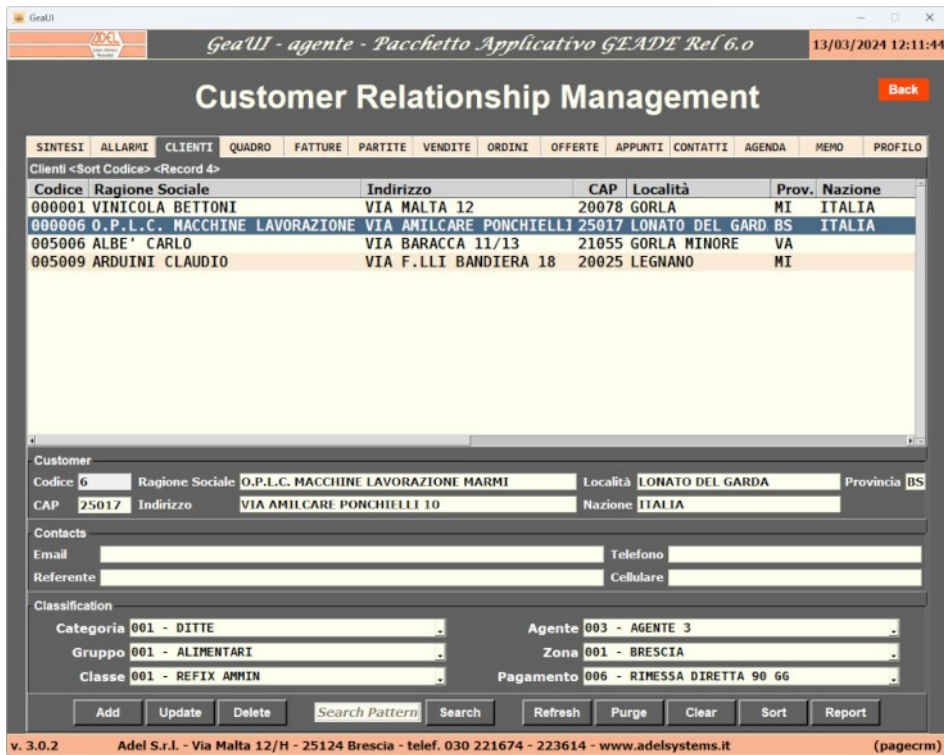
GeaUI

ADEL

GeaUI - agente - Pacchetto Applicativo GEADE Rel 6.0

13/03/2024 12:11:44

Customer Relationship Management

Back

SINTESI ALLARMI CLIENTI QUADRO FATTURE PARTITE VENDITE ORDINI OFFERTE APPUNTI CONTATTI AGENDA MEMO PROFILO

Clienti <Sort Codice> <Record 4>

| Codice | Ragione Sociale | Indirizzo | CAP | Località | Prov. | Nazione |
|---|---|---|---|---|---|---|
| 000001 | VINICOLA BETTONI | VIA MALTA 12 | 20078 | GORLA | MI | ITALIA |
| 000006 | O.P.L.C. MACCHINE LAVORAZIONE | VIA AMILCARE PONCHIELLI | 25017 | LONATO DEL GARD | BS | ITALIA |
| 005006 | ALBE' CARLO | VIA BARACCA 11/13 | 21055 | GORLA MINORE | VA | |
| 005009 | ARDUINI CLAUDIO | VIA F.LLI BANDIERA 18 | 20025 | LEGNANO | MI | |

Customer

Codice 6 Ragione Sociale O.P.L.C. MACCHINE LAVORAZIONE MARMI Località LONATO DEL GARDA Provincia BS

CAP 25017 Indirizzo VIA AMILCARE PONCHIELLI 10 Nazione ITALIA

Contacts

Email Telefono

Referente Cellulare

Classification

Categoria 001 - DITTE Agente 003 - AGENTE 3

Gruppo 001 - ALIMENTARI Zona 001 - BRESCIA

Classe 001 - REFIX AMMIN Pagamento 006 - RIMESSA DIRETTA 90 GG

Add Update Delete Search Pattern Search Refresh Purge Clear Sort Report

v. 3.0.2 Adel S.r.l. - Via Malta 12/H - 25124 Brescia - telef. 030 221674 - 223614 - www.adelsystems.it (pagecrm)